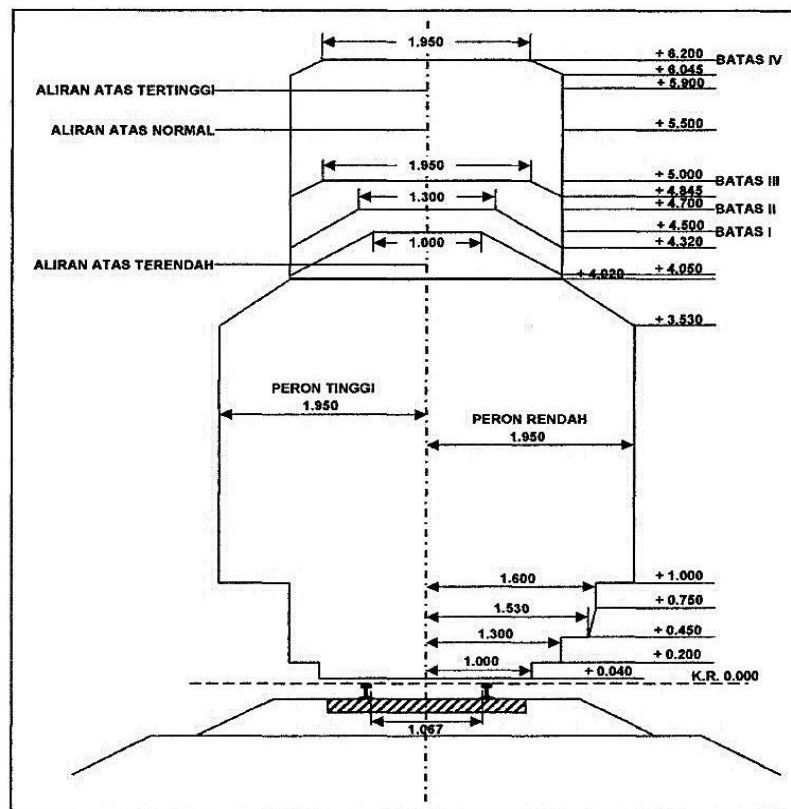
1.950
+ 6.200 BATAS IV
+ 6.045
ALIRAN ATAS TERTINGGI
+ 5.900
ALIRAN ATAS NORMAL
+ 5.500
1.950
+ 5.000 BATAS III
+ 4.845
1.300
+ 4.700 BATAS II
+ 4.500 BATAS I
1.000
+ 4.320
ALIRAN ATAS TERENDAH
+ 4.020
+ 4.050
+ 3.530
PERON TINGGI
1.950
PERON RENDAH
1.950
1.600
+ 1.000
+ 0.750
1.530
1.300
+ 0.450
+ 0.200
1.000
+ 0.040
K.R. 0.000
1.067